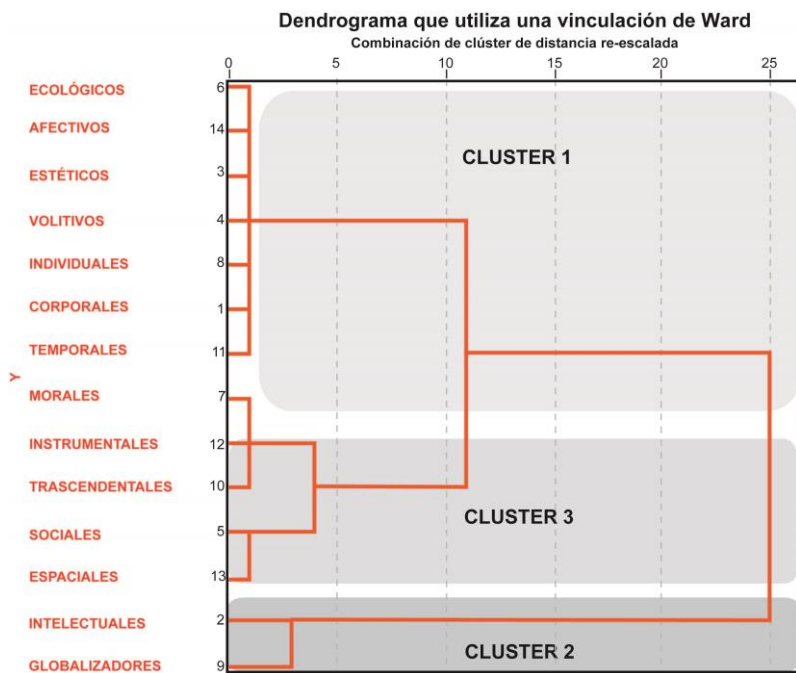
Dendrograma que utiliza una vinculación de Ward
Combinación de clúster de distancia re-escalada

0 5 10 15 20 25

Y

ECOLÓGICOS 6
AFECTIVOS 14
ESTÉTICOS 3
VOLITIVOS 4
INDIVIDUALES 8
CORPORALES 1
TEMPORALES 11
MORALES 7
INSTRUMENTALES 12
TRASCENDENTALES 10
SOCIALES 5
ESPACIALES 13
INTELECTUALES 2
GLOBALIZADORES 9

CLUSTER 1
CLUSTER 3
CLUSTER 2